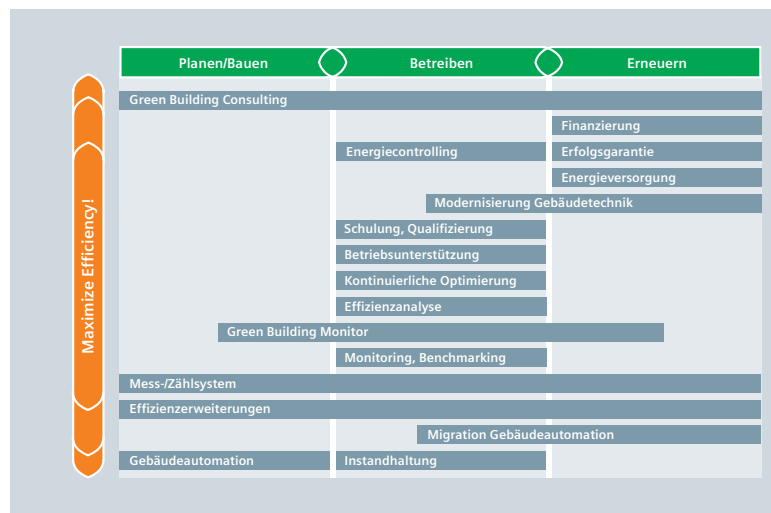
Planen/Bauen
Betreiben
Erneuern

Maximize Efficiency!

Green Building Consulting
Finanzierung
Energiecontrolling
Erfolgsgarantie
Energieversorgung
Modernisierung Gebäudetechnik
Schulung, Qualifizierung
Betriebsunterstützung
Kontinuierliche Optimierung
Effizienzanalyse
Green Building Monitor
Monitoring, Benchmarking
Mess-/Zählsystem
Effizienzerweiterungen
Migration Gebäudeautomation
Gebäudeautomation
Instandhaltung